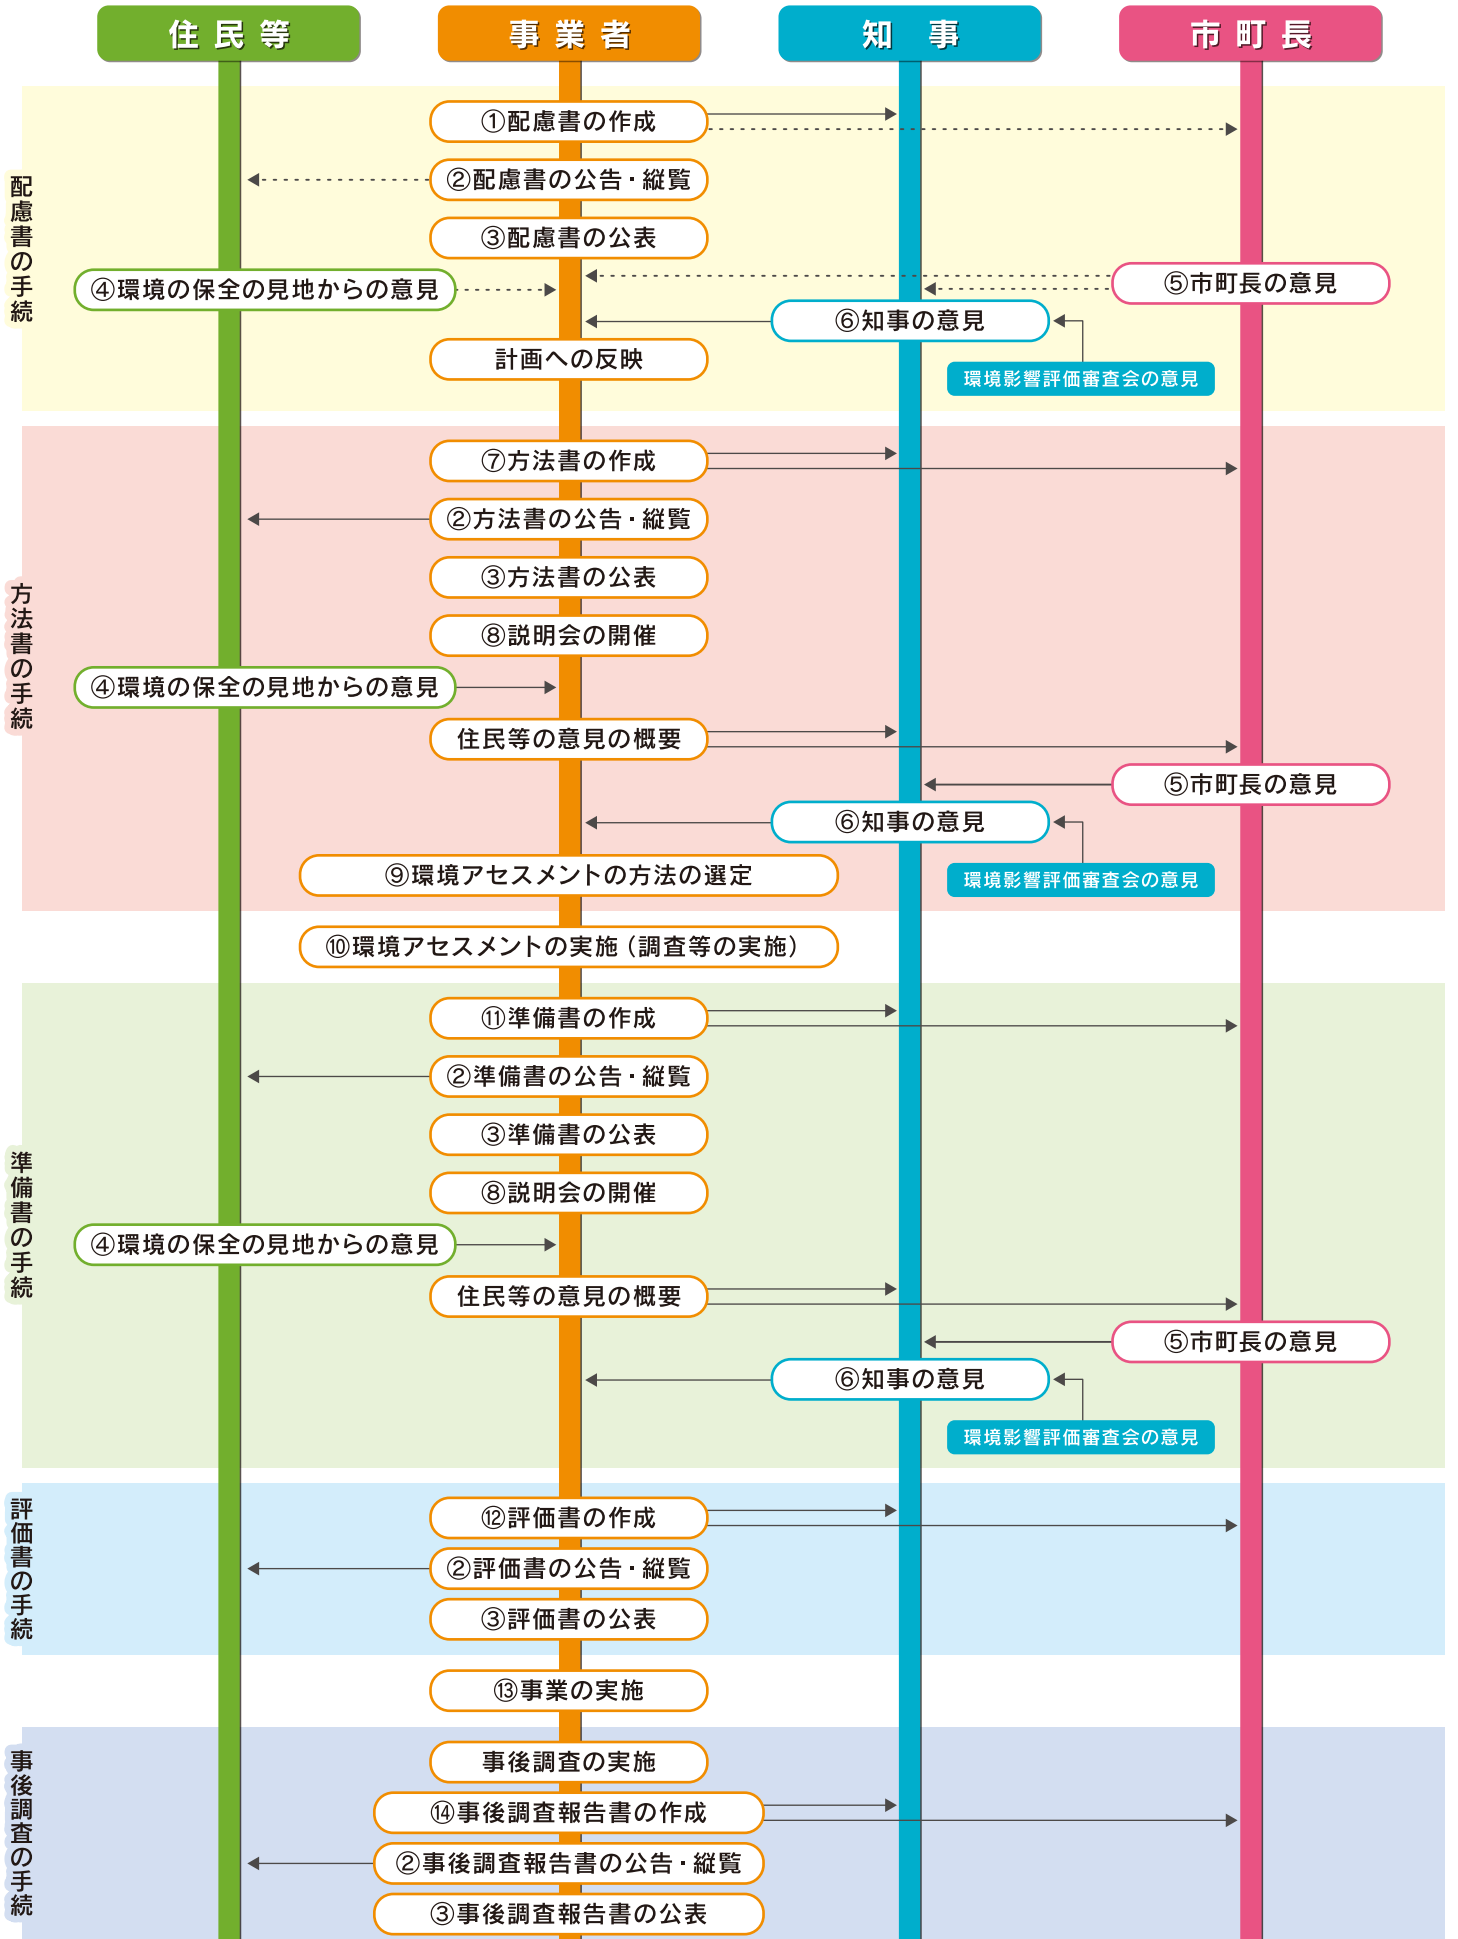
住民等
事業者
知 事
市町長

配慮書の手続
①配慮書の作成
②配慮書の公告・縦覧
③配慮書の公表
④環境の保全の見地からの意見
⑤市町長の意見
⑥知事の意見
計画への反映
環境影響評価審査会の意見

方法書の手続
⑦方法書の作成
②方法書の公告・縦覧
③方法書の公表
⑧説明会の開催
④環境の保全の見地からの意見
住民等の意見の概要
⑤市町長の意見
⑥知事の意見
環境影響評価審査会の意見
⑨環境アセスメントの方法の選定

⑩環境アセスメントの実施（調査等の実施）

準備書の手続
⑪準備書の作成
②準備書の公告・縦覧
③準備書の公表
⑧説明会の開催
④環境の保全の見地からの意見
住民等の意見の概要
⑤市町長の意見
⑥知事の意見
環境影響評価審査会の意見

評価書の手続
⑫評価書の作成
②評価書の公告・縦覧
③評価書の公表

⑬事業の実施

事後調査の手続
事後調査の実施
⑭事後調査報告書の作成
②事後調査報告書の公告・縦覧
③事後調査報告書の公表